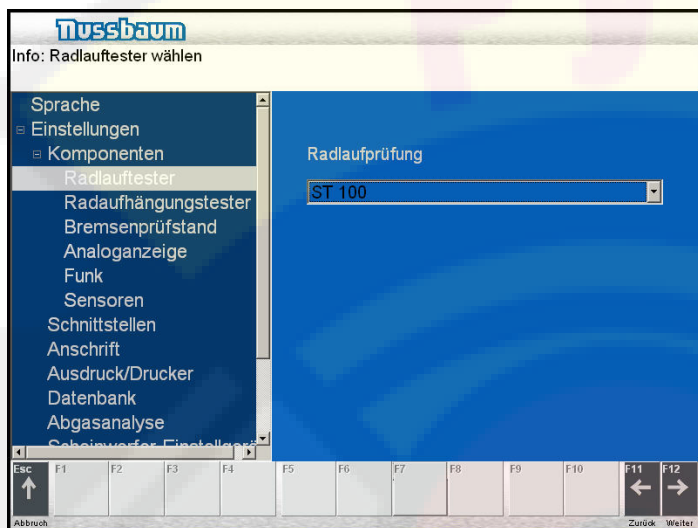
Nussbaum

Info: Radlauftester wählen

Sprache
⊟ Einstellungen
⊟ Komponenten
Radlauftester
Radaufhängungstester
Bremsenprüfstand
Analoganzeige
Funk
Sensoren
Schnittstellen
Anschrift
Ausdruck/Drucker
Datenbank
Abgasanalyse
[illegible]

Radlaufprüfung

ST 100

Esc
Abbruch
F1
F2
F3
F4
F5
F6
F7
F8
F9
F10
F11
Zurück
F12
Weiter